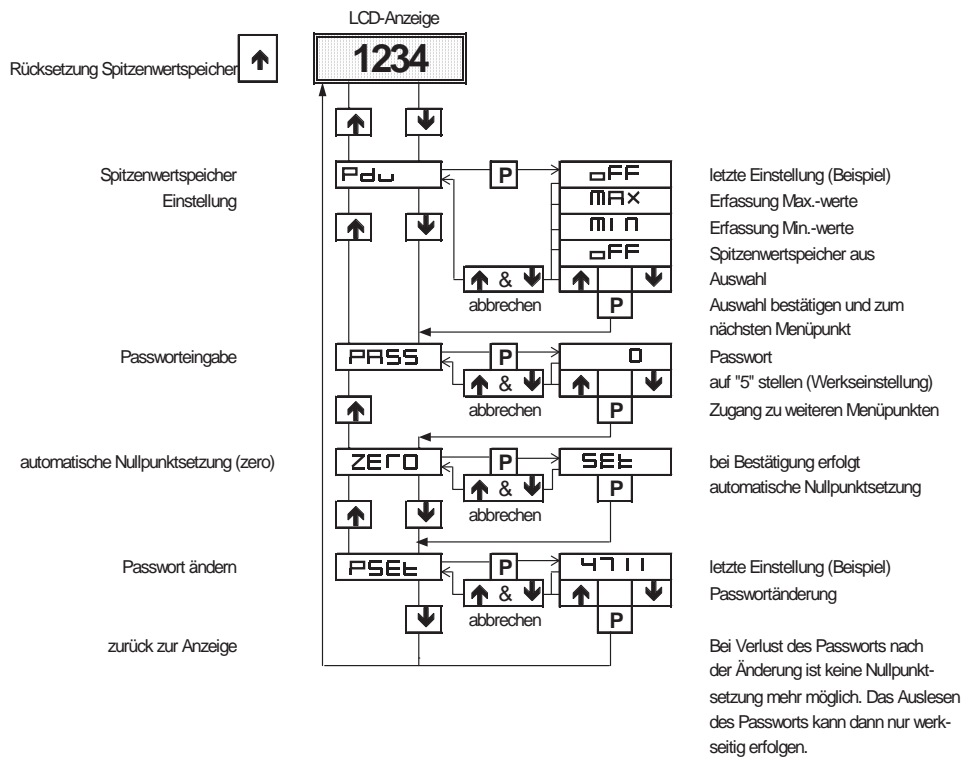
LCD-Anzeige

Rücksetzung Spitzenwertspeicher

1234

Spitzenwertspeicher Einstellung

Pdu

P

oFF

letzte Einstellung (Beispiel)

MAX

Erfassung Max.-werte

MIN

Erfassung Min.-werte

oFF

Spitzenwertspeicher aus

&

Auswahl

abbrechen

P

Auswahl bestätigen und zum nächsten Menüpunkt

Passworteingabe

PASS

P

0

Passwort

&

auf "5" stellen (Werkseinstellung)

abbrechen

P

Zugang zu weiteren Menüpunkten

automatische Nullpunktsetzung (zero)

ZEro

P

SEt

bei Bestätigung erfolgt automatische Nullpunktsetzung

&

P

abbrechen

Passwort ändern

PSEt

P

4711

letzte Einstellung (Beispiel)

&

Passwortänderung

abbrechen

P

zurück zur Anzeige

Bei Verlust des Passworts nach der Änderung ist keine Nullpunktsetzung mehr möglich. Das Auslesen des Passworts kann dann nur werkseitig erfolgen.